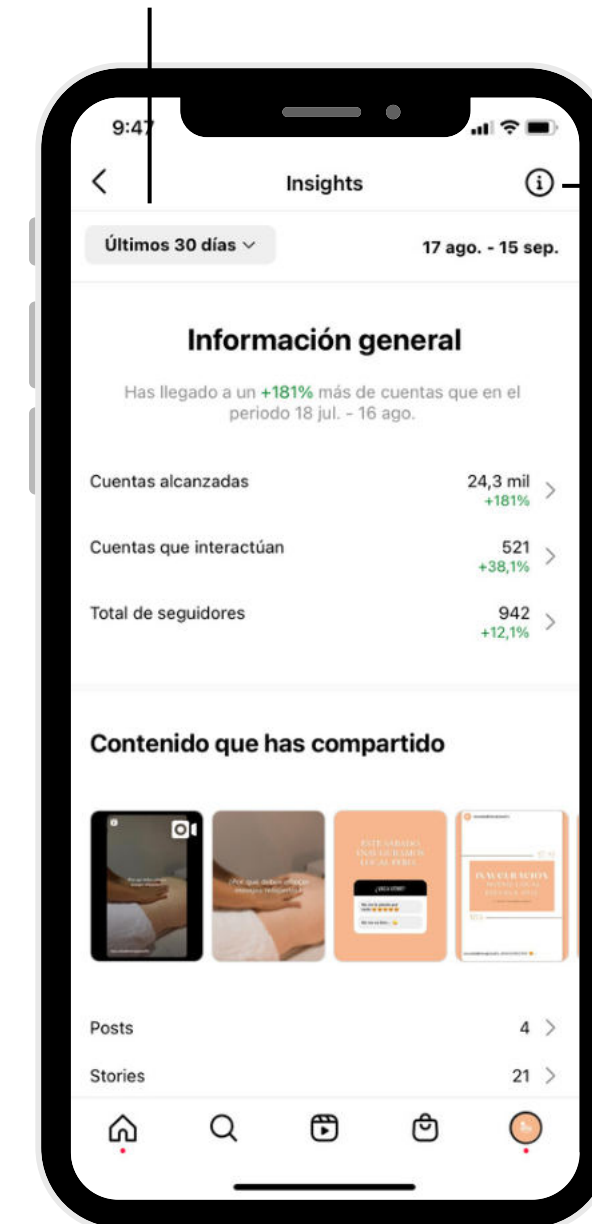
9:47

Insights

Últimos 30 días

17 ago. - 15 sep.

Información general

Has llegado a un +181% más de cuentas que en el periodo 18 jul. - 16 ago.

Cuentas alcanzadas 24,3 mil +181%

Cuentas que interactúan 521 +38,1%

Total de seguidores 942 +12,1%

Contenido que has compartido

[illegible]

Posts 4

Stories 21